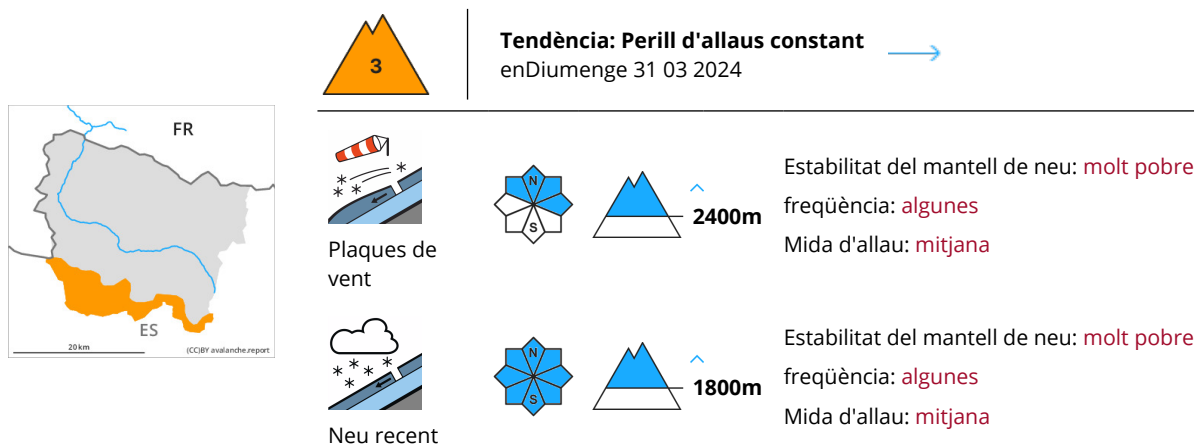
FR
ES
20 km
(CC)BY avalanche.report

3

Tendència: Perill d'allaus constant
enDiumenge 31 03 2024

Plaques de vent

N
S

2400m

Estabilitat del mantell de neu: molt pobre
freqüència: algunes
Mida d'allau: mitjana

Neu recent

N
S

1800m

Estabilitat del mantell de neu: molt pobre
freqüència: algunes
Mida d'allau: mitjana